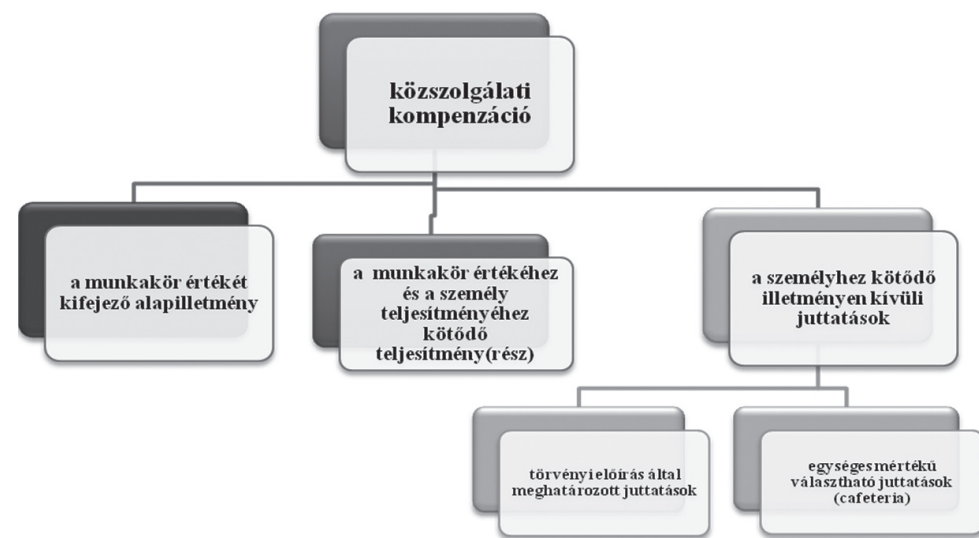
közszolgálati kompenzáció

a munkakör értékét kifejező alapilletmény

a munkakör értékéhez és a személy teljesítményéhez kötődő teljesítmény(rész)

a személyhez kötődő illetményen kívüli juttatások

törvényi előírás által meghatározott juttatások

egységes mértékű választható juttatások (cafeteria)